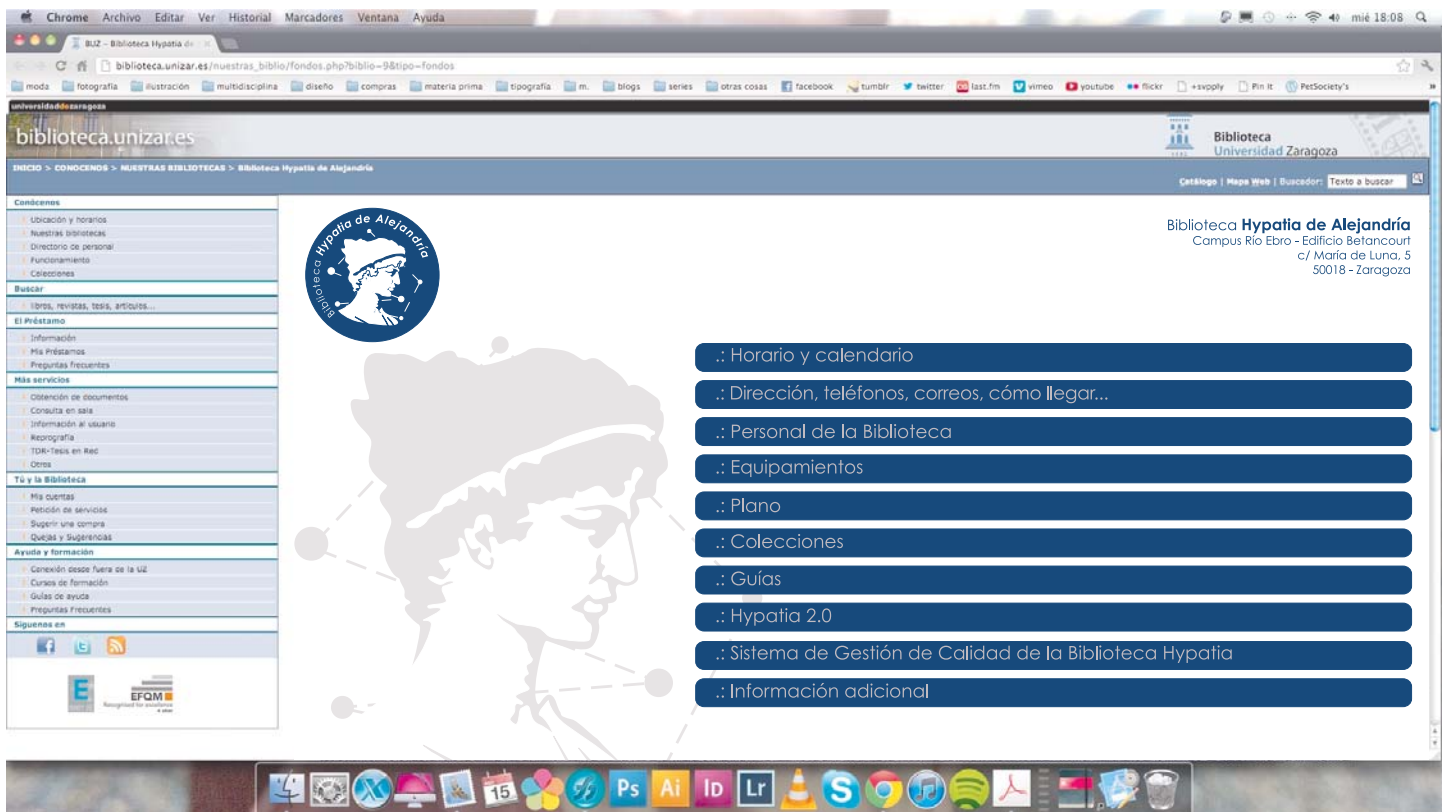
Chrome Archivo Editar Ver Historial Marcadores Ventana Ayuda

mié 18:08

BUZ - Biblioteca Hypatia de

biblioteca.unizar.es/nuestras_biblio/fondos.php?biblio=9&tipo=fondos

moda fotografía ilustración multidisciplina diseño compras materia prima tipografía m. blogs series otras cosas facebook tumblr twitter last.fm vimeo youtube flickr +svpply Pin It PetSociety's

universidaddezaragoza

biblioteca.unizar.es

Biblioteca Universidad Zaragoza

INICIO > CONOCENOS > NUESTRAS BIBLIOTECAS > Biblioteca Hypatia de Alejandría

Catálogo | Mapa Web | Buscador: Texto a buscar

Conócenos
Ubicación y horarios
Nuestras bibliotecas
Directorio de personal
Funcionamiento
Colecciones
Buscar
libros, revistas, tesis, artículos...
El Préstamo
Información
Mis Préstamos
Preguntas frecuentes
Más servicios
Obtención de documentos
Consulta en sala
Información al usuario
Reprografía
TDR-Tesis en Red
Otros
Tú y la Biblioteca
Mis cuentas
Petición de servicios
Sugerir una compra
Quejas y Sugerencias
Ayuda y formación
Conexión desde fuera de la UZ
Cursos de formación
Guías de ayuda
Preguntas Frecuentes
Síguenos en

EFQM

Biblioteca Hypatia de Alejandría

Biblioteca Hypatia de Alejandría
Campus Río Ebro - Edificio Betancourt
c/ María de Luna, 5
50018 - Zaragoza

.: Horario y calendario
.: Dirección, teléfonos, correos, cómo llegar...
.: Personal de la Biblioteca
.: Equipamientos
.: Plano
.: Colecciones
.: Guías
.: Hypatia 2.0
.: Sistema de Gestión de Calidad de la Biblioteca Hypatia
.: Información adicional

15 Ps Ai ID Lr